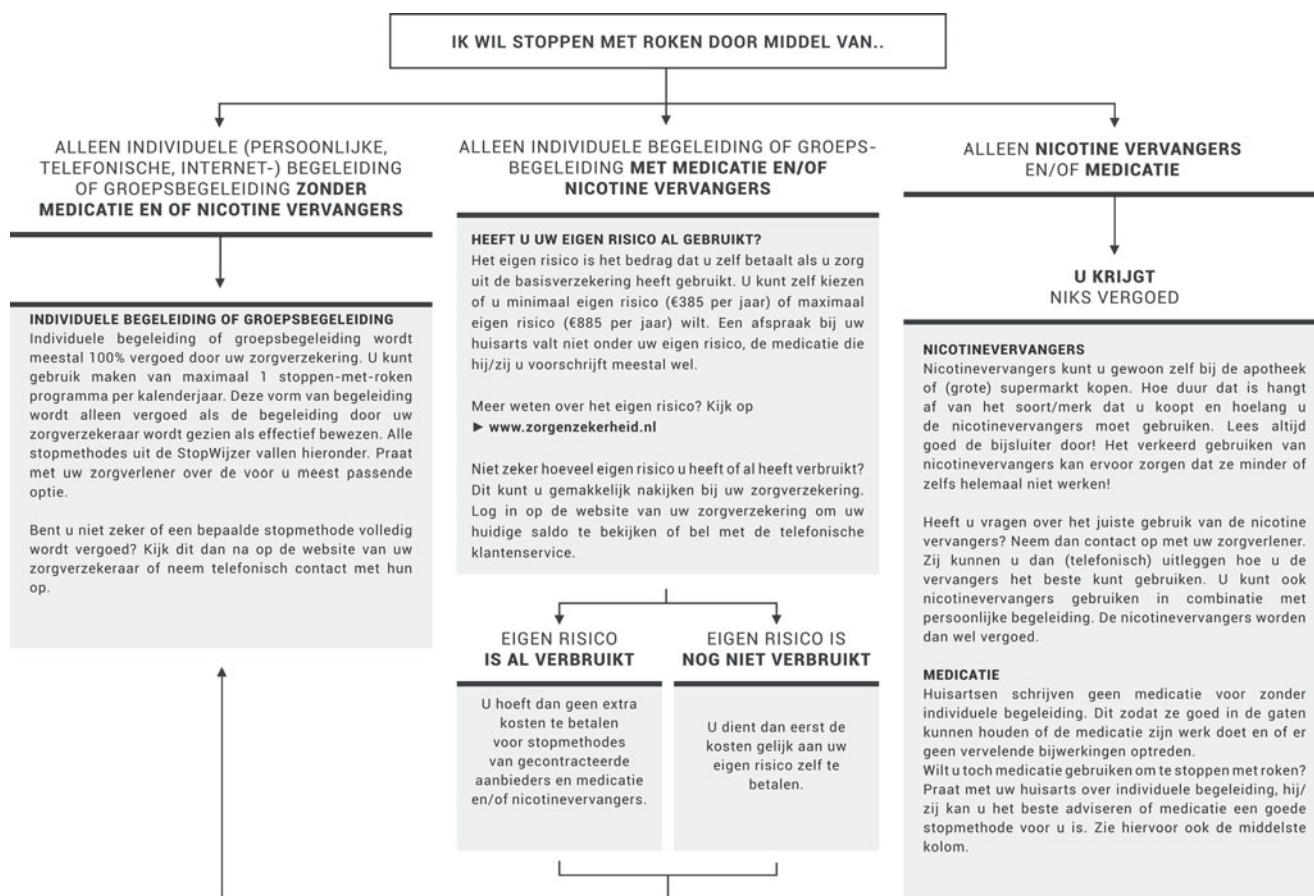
IK WIL STOPPEN MET ROKEN DOOR MIDDEL VAN..

ALLEEN INDIVIDUELE (PERSOONLIJKE, TELEFONISCHE, INTERNET-) BEGELEIDING OF GROEPSBEGELEIDING ZONDER MEDICATIE EN OF NICOTINE VERVANGERS

INDIVIDUELE BEGELEIDING OF GROEPSBEGELEIDING
Individuele begeleiding of groepsbegeleiding wordt meestal 100% vergoed door uw zorgverzekering. U kunt gebruik maken van maximaal 1 stoppen-met-roken programma per kalenderjaar. Deze vorm van begeleiding wordt alleen vergoed als de begeleiding door uw zorgverzekeraar wordt gezien als effectief bewezen. Alle stopmethodes uit de StopWijzer vallen hieronder. Praat met uw zorgverlener over de voor u meest passende optie.

Bent u niet zeker of een bepaalde stopmethode volledig wordt vergoed? Kijk dit dan na op de website van uw zorgverzekeraar of neem telefonisch contact met hun op.

ALLEEN INDIVIDUELE BEGELEIDING OF GROEPSBEGELEIDING MET MEDICATIE EN/OF NICOTINE VERVANGERS

HEEFT U UW EIGEN RISICO AL GEBRUIKT?
Het eigen risico is het bedrag dat u zelf betaalt als u zorg uit de basisverzekering heeft gebruikt. U kunt zelf kiezen of u minimaal eigen risico (€385 per jaar) of maximaal eigen risico (€885 per jaar) wilt. Een afspraak bij uw huisarts valt niet onder uw eigen risico, de medicatie die hij/zij u voorschrijft meestal wel.

Meer weten over het eigen risico? Kijk op
► www.zorgenzekerheid.nl

Niet zeker hoeveel eigen risico u heeft of al heeft verbruikt? Dit kunt u gemakkelijk nakijken bij uw zorgverzekering. Log in op de website van uw zorgverzekering om uw huidige saldo te bekijken of bel met de telefonische klantenservice.

EIGEN RISICO IS AL VERBRUIKT

U hoeft dan geen extra kosten te betalen voor stopmethodes van gecontracteerde aanbieders en medicatie en/of nicotinevervangers.

EIGEN RISICO IS NOG NIET VERBRUIKT

U dient dan eerst de kosten gelijk aan uw eigen risico zelf te betalen.

ALLEEN NICOTINE VERVANGERS EN/OF MEDICATIE

U KRIJGT NIKS VERGOED

NICOTINEVERVANGERS
Nicotinevervangers kunt u gewoon zelf bij de apotheek of (grote) supermarkt kopen. Hoe duur dat is hangt af van het soort/merk dat u koopt en hoelang u de nicotinevervangers moet gebruiken. Lees altijd goed de bijsluiter door! Het verkeerd gebruiken van nicotinevervangers kan ervoor zorgen dat ze minder of zelfs helemaal niet werken!

Heeft u vragen over het juiste gebruik van de nicotine vervangers? Neem dan contact op met uw zorgverlener. Zij kunnen u dan (telefonisch) uitleggen hoe u de vervangers het beste kunt gebruiken. U kunt ook nicotinevervangers gebruiken in combinatie met persoonlijke begeleiding. De nicotinevervangers worden dan wel vergoed.

MEDICATIE
Huisartsen schrijven geen medicatie voor zonder individuele begeleiding. Dit zodat ze goed in de gaten kunnen houden of de medicatie zijn werk doet en of er geen vervelende bijwerkingen optreden.
Wilt u toch medicatie gebruiken om te stoppen met roken? Praat met uw huisarts over individuele begeleiding, hij/zij kan u het beste adviseren of medicatie een goede stopmethode voor u is. Zie hiervoor ook de middelste kolom.